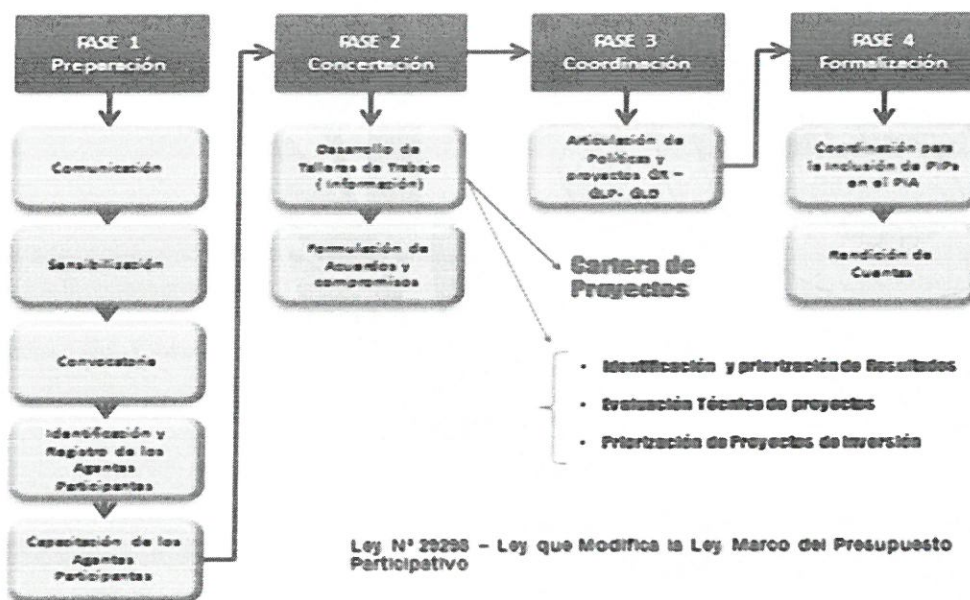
FASE 1
Preparación

Comunicación

Sensibilización

Convocatoria

Identificación y Registro de los Agentes Participantes

Capacitación de los Agentes Participantes

FASE 2
Concertación

Desarrollo de Talleres de Trabajo (Información)

Formulación de Acuerdos y compromisos

Cartera de Proyectos

FASE 3
Coordinación

Articulación de Políticas y proyectos GR – GLP- GLD

FASE 4
Formalización

Coordinación para la inclusión de PIPs en el PIA

Rendición de Cuentas

• Identificación y priorización de Resultados
• Evaluación Técnica de proyectos
• Priorización de Proyectos de Inversión

Ley N° 29298 – Ley que Modifica la Ley Marco del Presupuesto Participativo